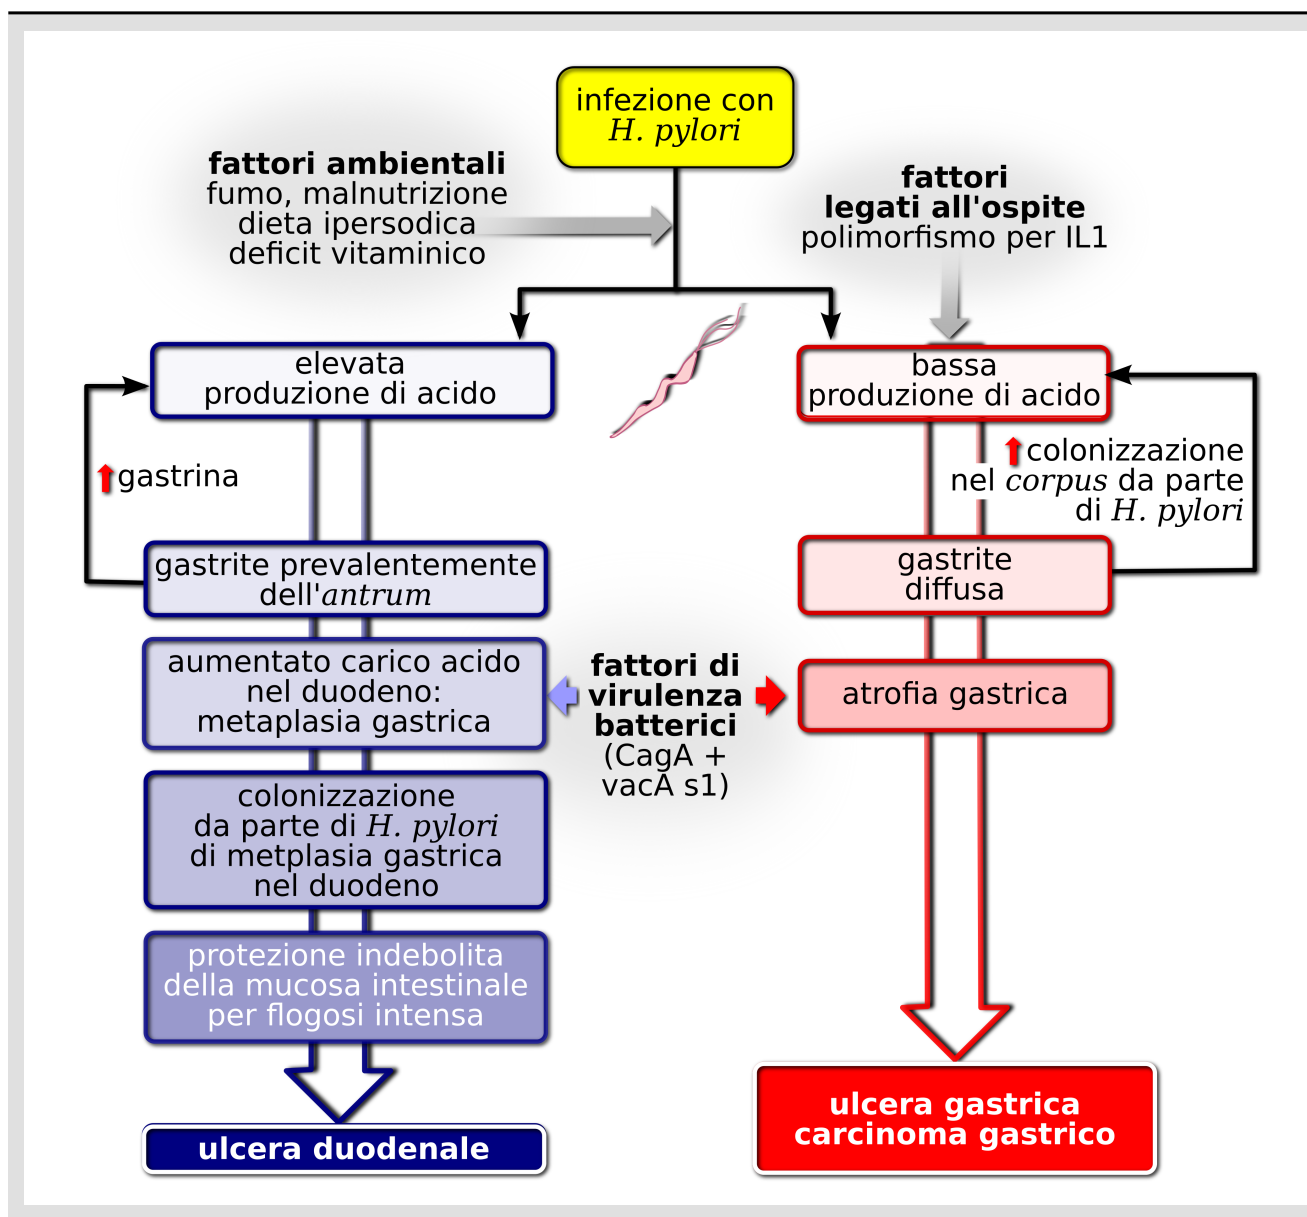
infezione con *H. pylori*

**fattori ambientali**
fumo, malnutrizione
dieta ipersodica
deficit vitaminico

**fattori legati all'ospite**
polimorfismo per IL1

elevata produzione di acido

bassa produzione di acido

gastrina

colonizzazione nel *corpus* da parte di *H. pylori*

gastrite prevalentemente dell'*antrum*

gastrite diffusa

aumentato carico acido nel duodeno: metaplasia gastrica

**fattori di virulenza batterici**
(CagA + vacA s1)

atrofia gastrica

colonizzazione da parte di *H. pylori* di metplasia gastrica nel duodeno

protezione indebolita della mucosa intestinale per flogosi intensa

**ulcera duodenale**

**ulcera gastrica carcinoma gastrico**